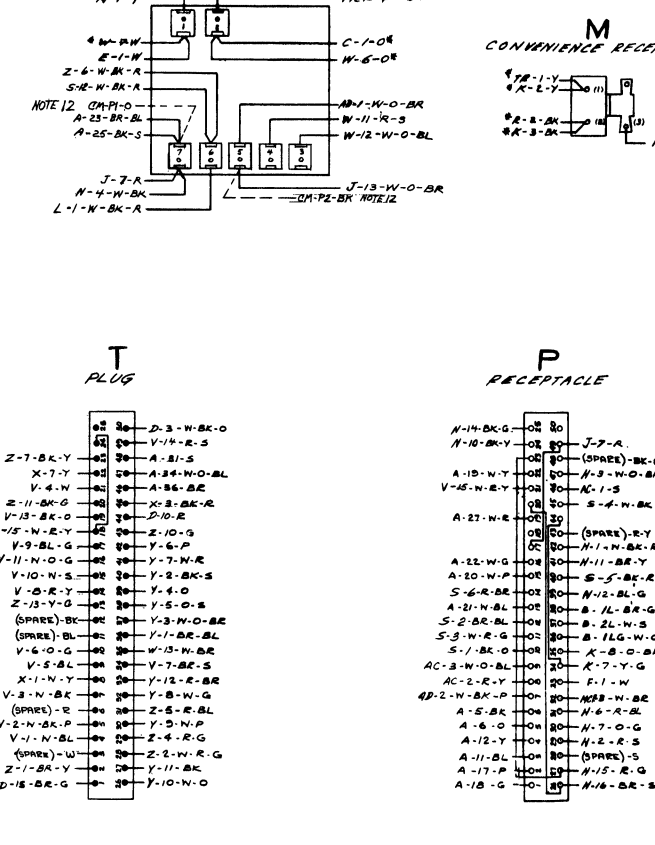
M
CONVENIENCE RECE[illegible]

$\phi$ YR-1-Y
$\phi$ K-2-Y
$\phi$ R-8-BK
$\phi$ K-3-BK

$\phi$ W-PW
E-1-W
Z-6-W-BK-R
S-12-W-BK-R
NOTE 12 CM-P1-O
A-23-BR-BL
A-25-BK-S
J-7-R
N-4-W-BK
L-1-W-BK-R

C-1-O$\phi$
W-6-O$\phi$
AB-1-W-O-BR
W-11-R-S
W-12-W-O-BL
J-13-W-O-BR
CM-P2-BK NOTE 12

7 6 5 4 3

T
PLUG

Z-7-BK-Y
X-7-Y
V-4-W
Z-11-BK-G
V-13-BK-O
-15-W-R-Y
V-9-BL-G
V-11-W-O-G
V-10-W-S
V-8-R-Y
Z-13-Y-G
(SPARE)-BK
(SPARE)-BL
V-6-O-G
V-5-BL
X-1-W-Y
V-3-W-BK
(SPARE)-R
-2-W-BK-P
V-1-W-BL
(SPARE)-W
Z-1-BR-Y
D-15-BR-G

D-3-W-BK-O
V-14-R-S
A-31-S
A-34-W-O-BL
A-36-BR
X-3-BK-R
D-10-R
Z-10-G
Y-6-P
Y-7-W-R
Y-2-BK-S
Y-4-O
Y-5-O-S
Y-3-W-O-BR
Y-1-BR-BL
W-13-W-BR
V-7-BR-S
Y-12-R-BR
Y-8-W-G
Z-5-R-BL
Y-9-W-P
Z-4-R-G
Z-2-W-R-G
Y-11-BK
Y-10-W-O

P
RECEPTACLE

N-14-BK-G
N-10-BK-Y
A-15-W-Y
V-15-W-R-Y
A-27-W-R
A-22-W-G
A-20-W-P
S-6-R-BR
A-21-W-BL
S-2-BR-BL
S-3-W-R-G
S-1-BK-O
AC-3-W-O-BL
AC-2-R-Y
AD-2-W-BK-P
A-5-BK
A-6-O
A-12-Y
A-11-BL
A-17-P
A-18-G

J-7-R
(SPARE)-BK-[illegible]
N-3-W-O-B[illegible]
AC-1-S
S-4-W-BK
(SPARE)-R-Y
N-1-W-BK-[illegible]
N-11-BR-Y
S-5-BK-R
N-12-BL-G
B-1L-BR-G
B-2L-W-S
B-1LG-W-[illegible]
K-8-O-B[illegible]
K-7-Y-G
F-1-W
MFB-W-BR
N-6-R-BL
N-7-O-G
N-2-R-S
(SPARE)-S
N-15-R-G
N-16-BR-S